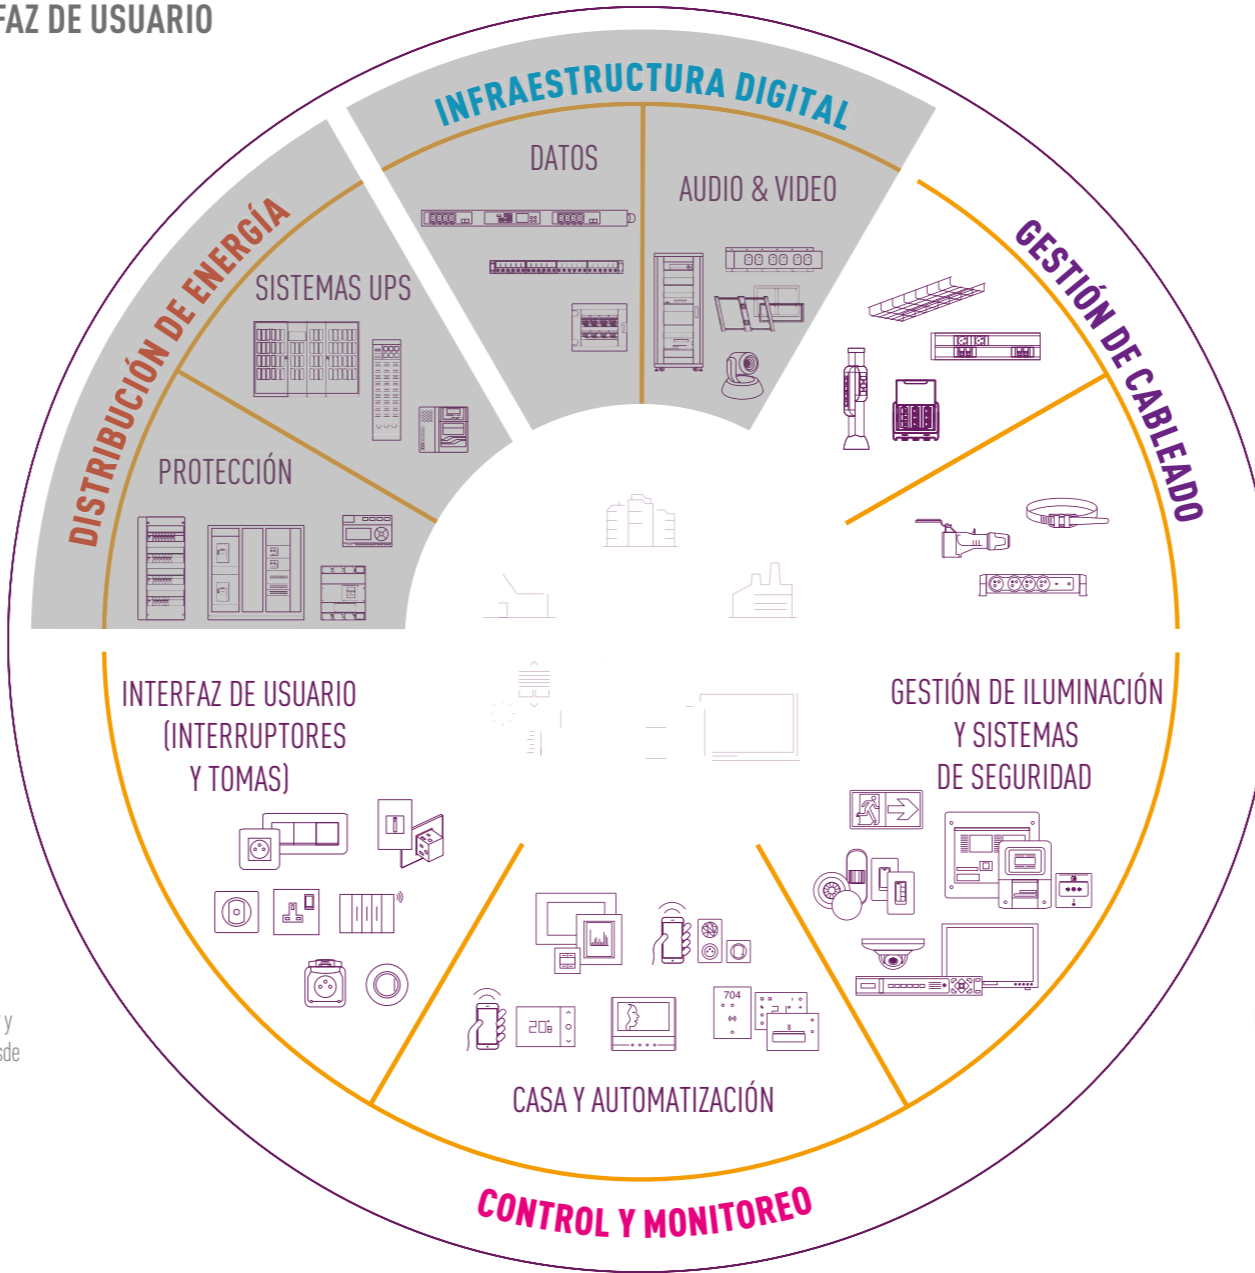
FAZ DE USUARIO

INFRAESTRUCTURA DIGITAL

DATOS

AUDIO & VIDEO

DISTRIBUCIÓN DE ENERGÍA

SISTEMAS UPS

PROTECCIÓN

GESTIÓN DE CABLEADO

INTERFAZ DE USUARIO (INTERRUPTORES Y TOMAS)

GESTIÓN DE ILUMINACIÓN Y SISTEMAS DE SEGURIDAD

20

704

CASA Y AUTOMATIZACIÓN

CONTROL Y MONITOREO

y
sde